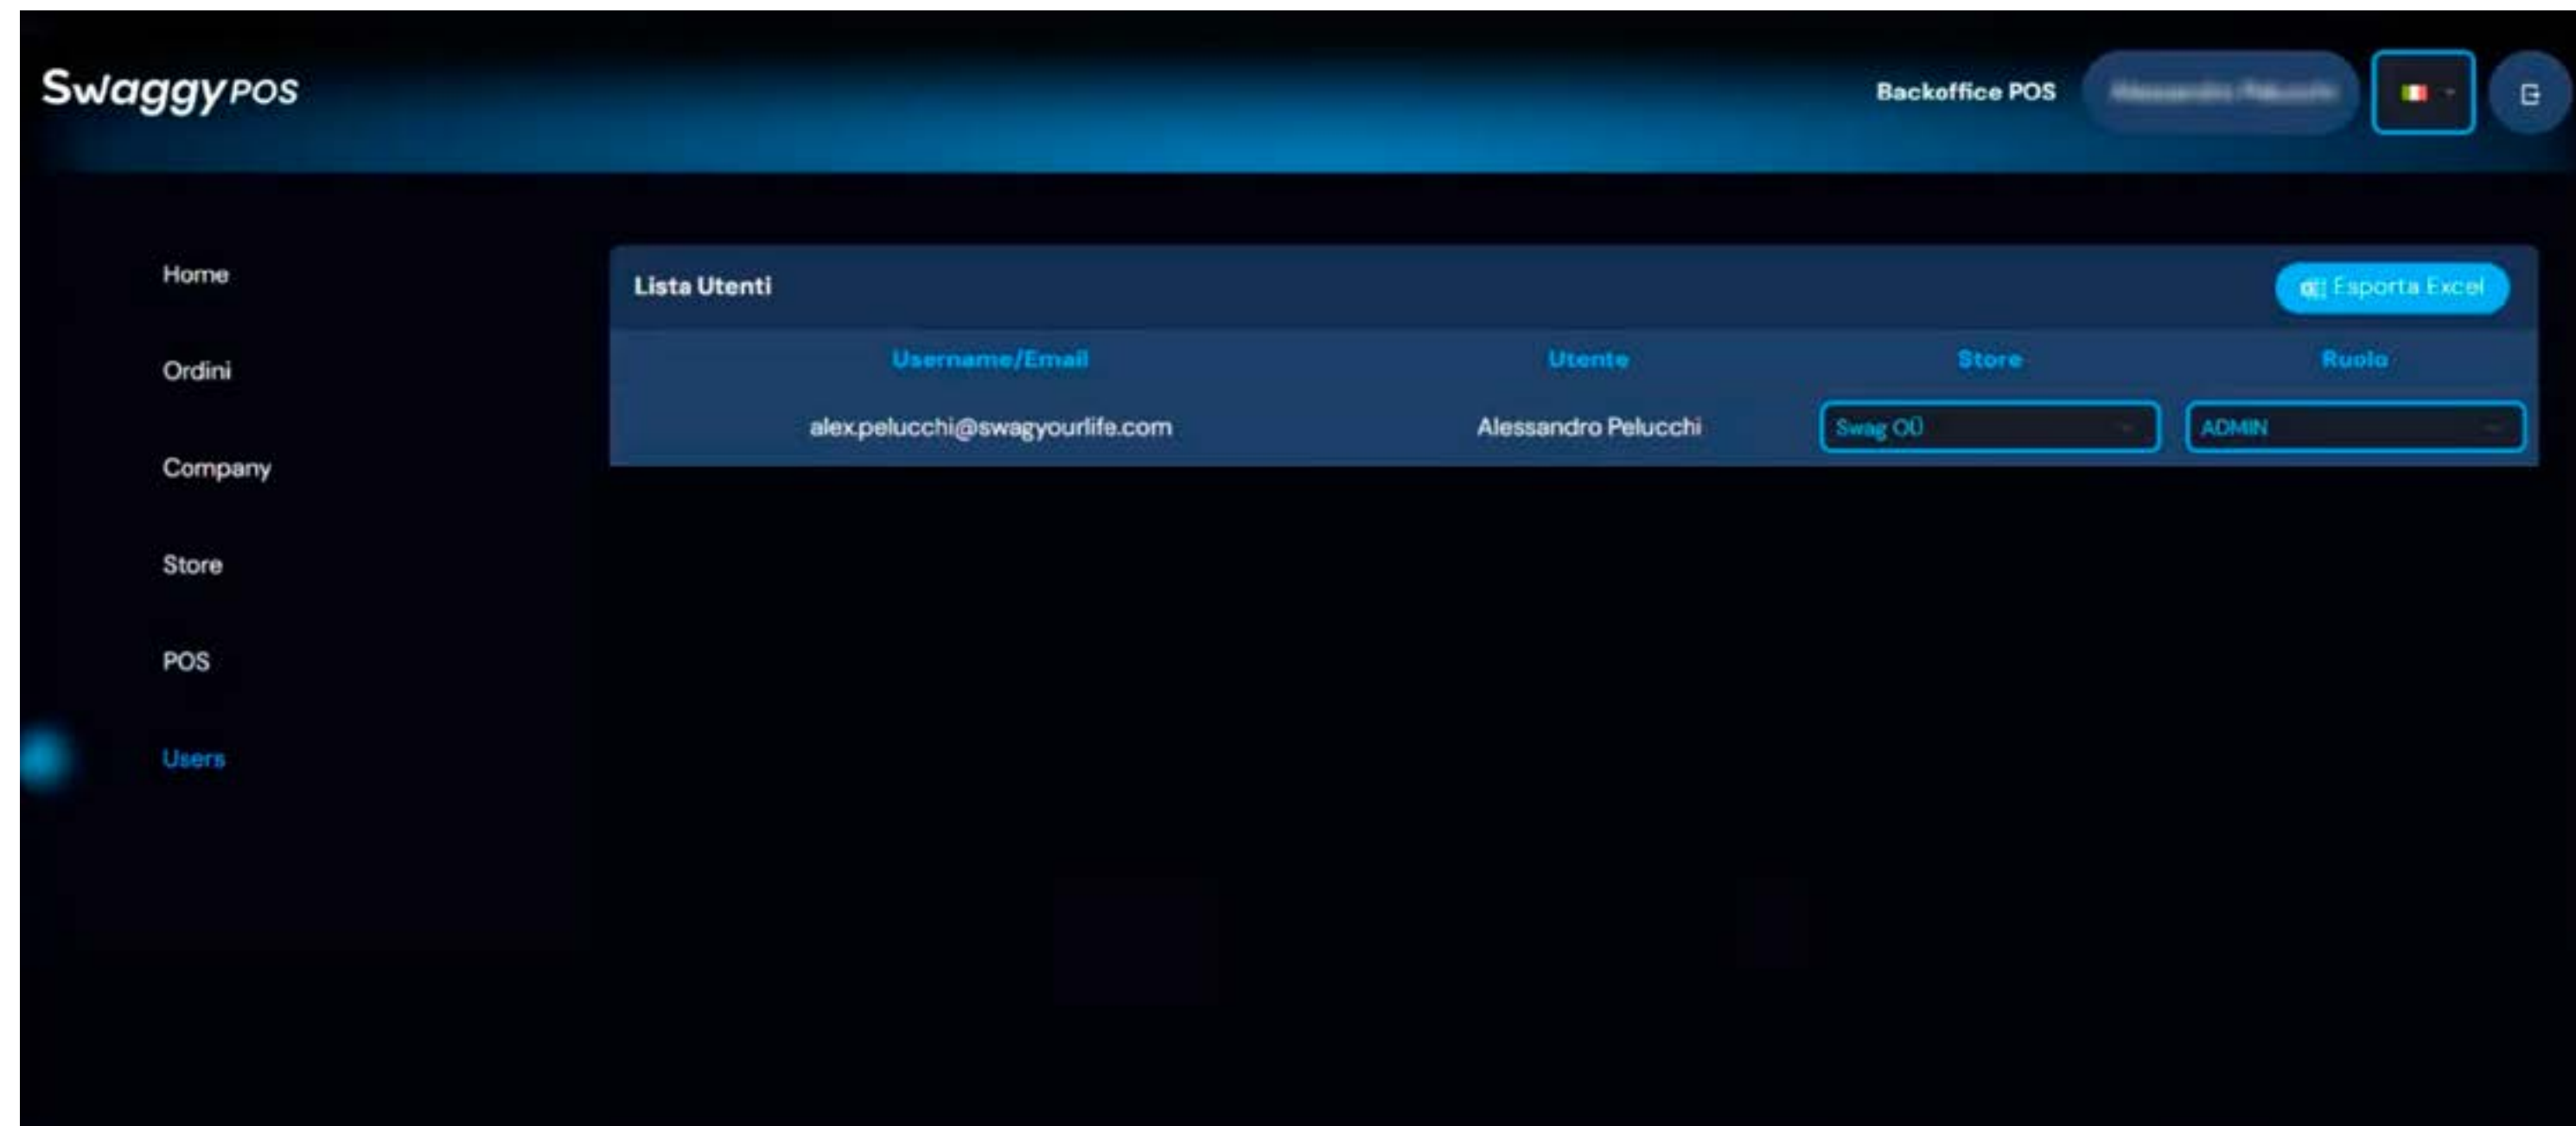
Swaggy POS

Backoffice POS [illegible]

Home

Ordini

Company

Store

POS

Users

Lista Utenti

Esporta Excel

| Username/Email | Utente | Store | Ruolo |
|---|---|---|---|
| alex.pelucchi@swagyourlife.com | Alessandro Pelucchi | Swag OÜ | ADMIN |